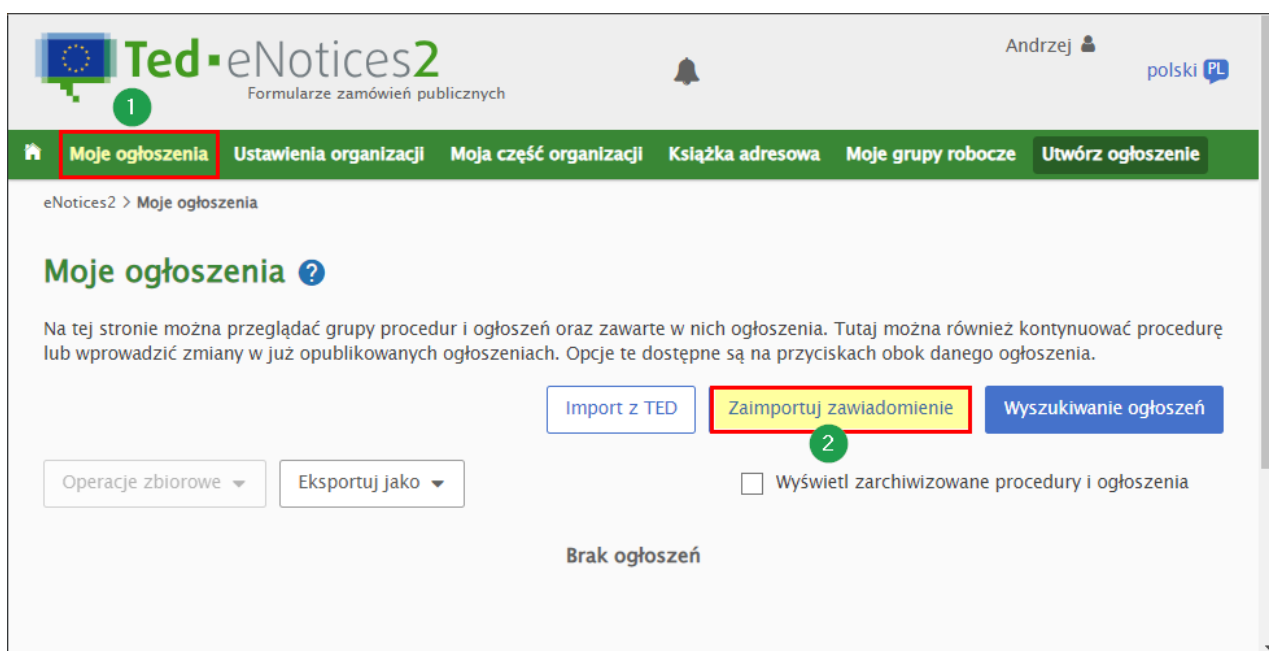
Ted • eNotices2
Formularze zamówień publicznych

Andrzej

polski PL

1

Moje ogłoszenia Ustawienia organizacji Moja część organizacji Książka adresowa Moje grupy robocze Utwórz ogłoszenie

eNotices2 > Moje ogłoszenia

Moje ogłoszenia ?

Na tej stronie można przeglądać grupy procedur i ogłoszeń oraz zawarte w nich ogłoszenia. Tutaj można również kontynuować procedurę lub wprowadzić zmiany w już opublikowanych ogłoszeniach. Opcje te dostępne są na przyciskach obok danego ogłoszenia.

Import z TED Zaimportuj zawiadomienie Wyszukiwanie ogłoszeń

2

Operacje zbiorowe Eksportuj jako

Wyświetl zarchiwizowane procedury i ogłoszenia

Brak ogłoszeń